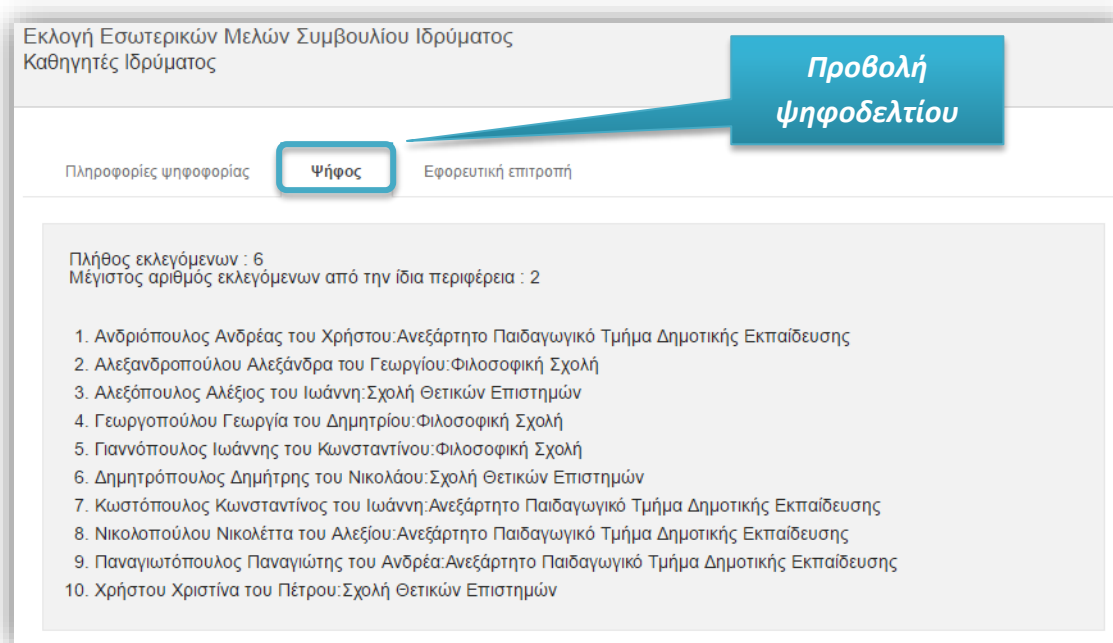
Εκλογή Εσωτερικών Μελών Συμβουλίου Ιδρύματος
Καθηγητές Ιδρύματος

Προβολή ψηφοδελτίου

Πληροφορίες ψηφοφορίας | Ψήφος | Εφορευτική επιτροπή

Πλήθος εκλεγόμενων : 6
Μέγιστος αριθμός εκλεγόμενων από την ίδια περιφέρεια : 2

1. Ανδριόπουλος Ανδρέας του Χρήστου:Ανεξάρτητο Παιδαγωγικό Τμήμα Δημοτικής Εκπαίδευσης
2. Αλεξανδροπούλου Αλεξάνδρα του Γεωργίου:Φιλοσοφική Σχολή
3. Αλεξόπουλος Αλέξιος του Ιωάννη:Σχολή Θετικών Επιστημών
4. Γεωργοπούλου Γεωργία του Δημητρίου:Φιλοσοφική Σχολή
5. Γιαννόπουλος Ιωάννης του Κωνσταντίνου:Φιλοσοφική Σχολή
6. Δημητρόπουλος Δημήτρης του Νικολάου:Σχολή Θετικών Επιστημών
7. Κωστόπουλος Κωνσταντίνος του Ιωάννη:Ανεξάρτητο Παιδαγωγικό Τμήμα Δημοτικής Εκπαίδευσης
8. Νικολοπούλου Νικολέττα του Αλεξίου:Ανεξάρτητο Παιδαγωγικό Τμήμα Δημοτικής Εκπαίδευσης
9. Παναγιωτόπουλος Παναγιώτης του Ανδρέα:Ανεξάρτητο Παιδαγωγικό Τμήμα Δημοτικής Εκπαίδευσης
10. Χρήστου Χριστίνα του Πέτρου:Σχολή Θετικών Επιστημών